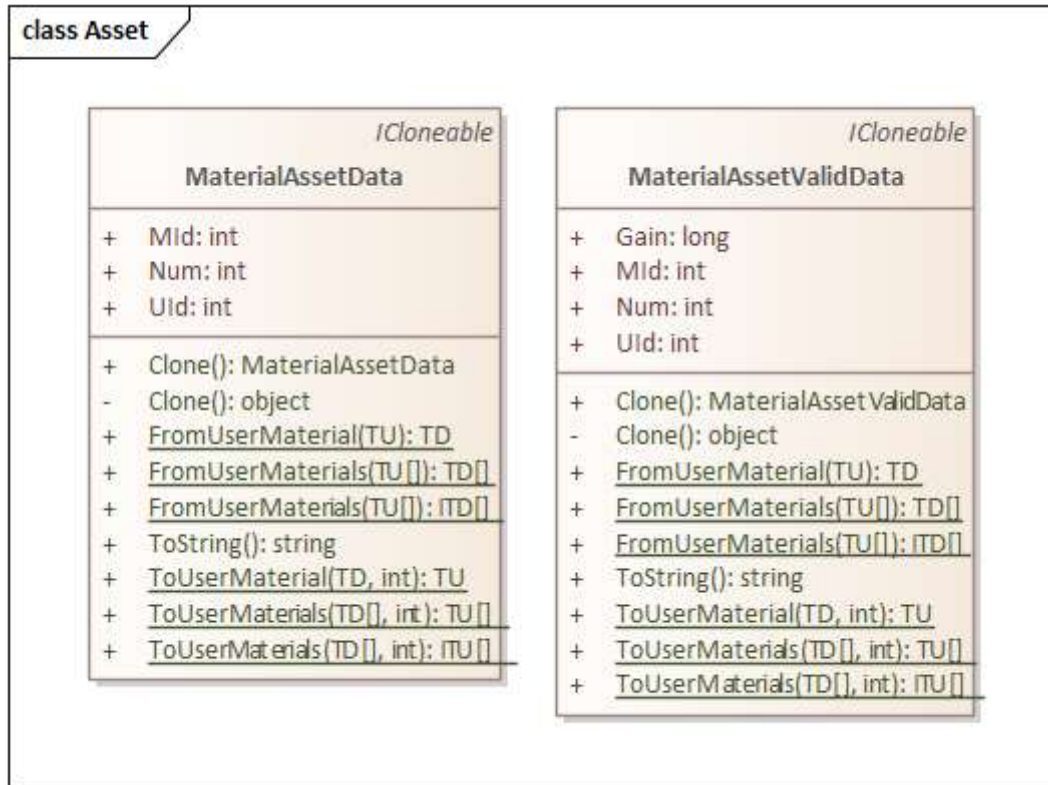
class Asset

IClonebale

MaterialAssetData

+ MId: int
+ Num: int
+ UId: int

+ Clone(): MaterialAssetData
- Clone(): object
+ FromUserMaterial(TU): TD
+ FromUserMaterials(TU[]): TD[]
+ FromUserMaterials(TU[]): ITD[]
+ ToString(): string
+ ToUserMaterial(TD, int): TU
+ ToUserMaterials(TD[], int): TU[]
+ ToUserMaterials(TD[], int): ITU[]

ICloneable

MaterialAssetValidData

+ Gain: long
+ MId: int
+ Num: int
+ UId: int

+ Clone(): MaterialAssetValidData
- Clone(): object
+ FromUserMaterial(TU): TD
+ FromUserMaterials(TU[]): TD[]
+ FromUserMaterials(TU[]): ITD[]
+ ToString(): string
+ ToUserMaterial(TD, int): TU
+ ToUserMaterials(TD[], int): TU[]
+ ToUserMaterials(TD[], int): ITU[]